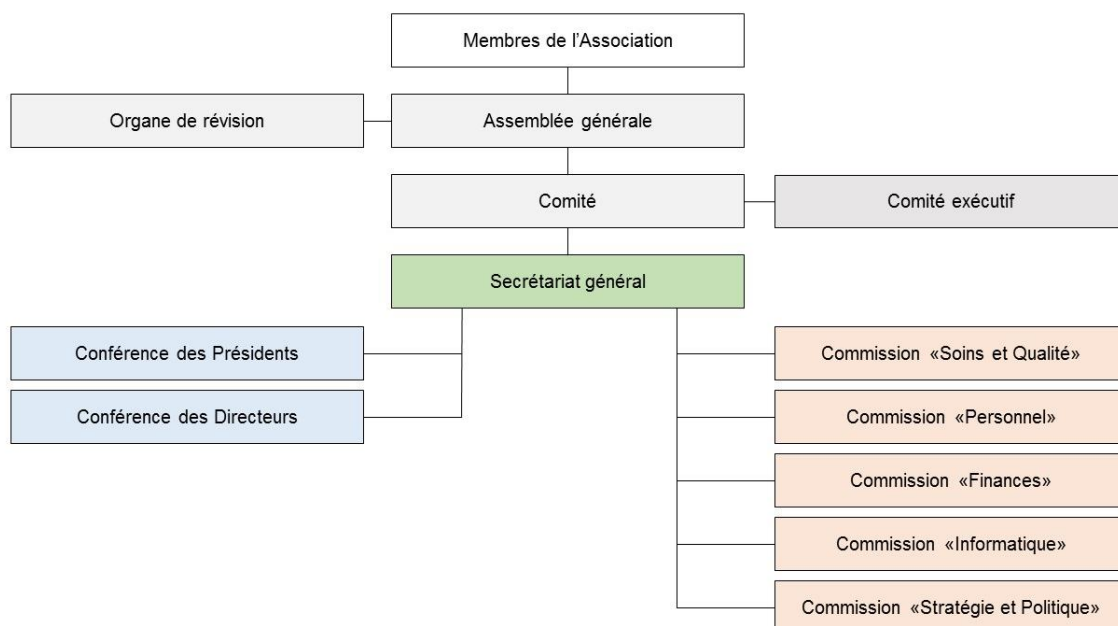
Membres de l’Association

Organe de révision

Assemblée générale

Comité

Comité exécutif

Secrétariat général

Conférence des Présidents

Conférence des Directeurs

Commission «Soins et Qualité»

Commission «Personnel»

Commission «Finances»

Commission «Informatique»

Commission «Stratégie et Politique»